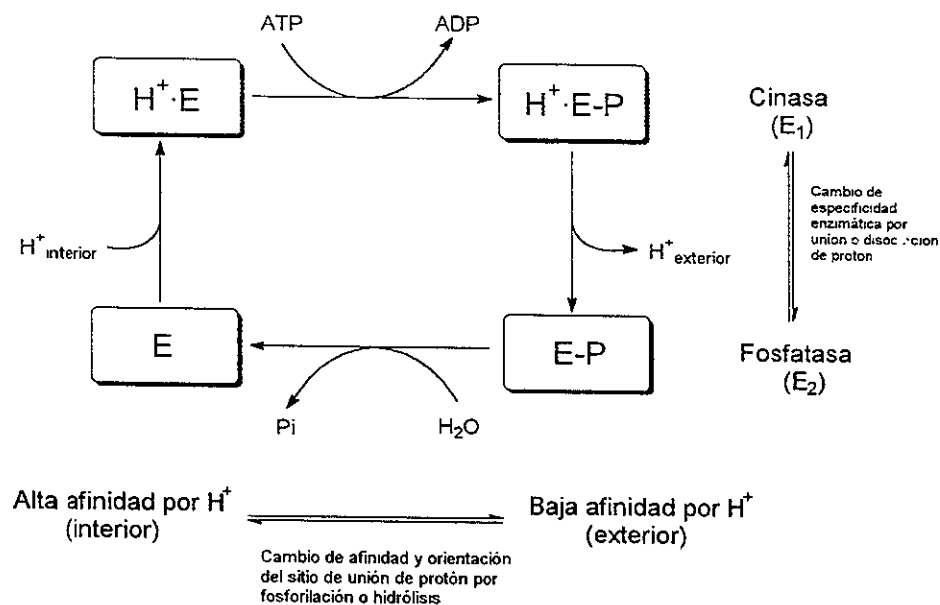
ATP

ADP

$H^+ \cdot E$

$H^+ \cdot E\text{-}P$

Cinasa
($E_1$)

Cambio de especificidad enzimática por union o disoc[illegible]cion de proton

$H^+_{interior}$

$H^+_{exterior}$

E

E-P

Fosfatasa
($E_2$)

Pi

$H_2O$

Alta afinidad por $H^+$
(interior)

Baja afinidad por $H^+$
(exterior)

Cambio de afinidad y orientación del sitio de unión de protón por fosforilación o hidrólisis